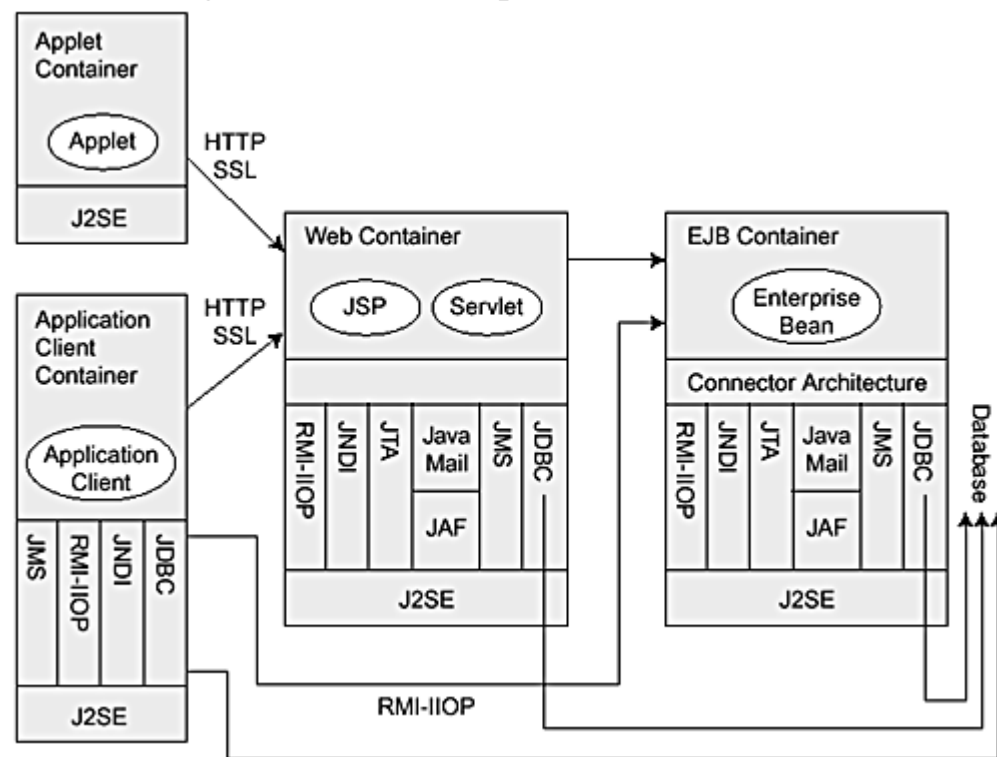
Applet Container

Applet

J2SE

HTTP SSL

HTTP SSL

Application Client Container

Application Client

JMS

RMI-IIOP

JNDI

JDBC

J2SE

Web Container

JSP

Servlet

RMI-IIOP

JNDI

JTA

Java Mail

JAF

JMS

JDBC

J2SE

EJB Container

Enterprise Bean

Connector Architecture

RMI-IIOP

JNDI

JTA

Java Mail

JAF

JMS

JDBC

J2SE

Database

RMI-IIOP